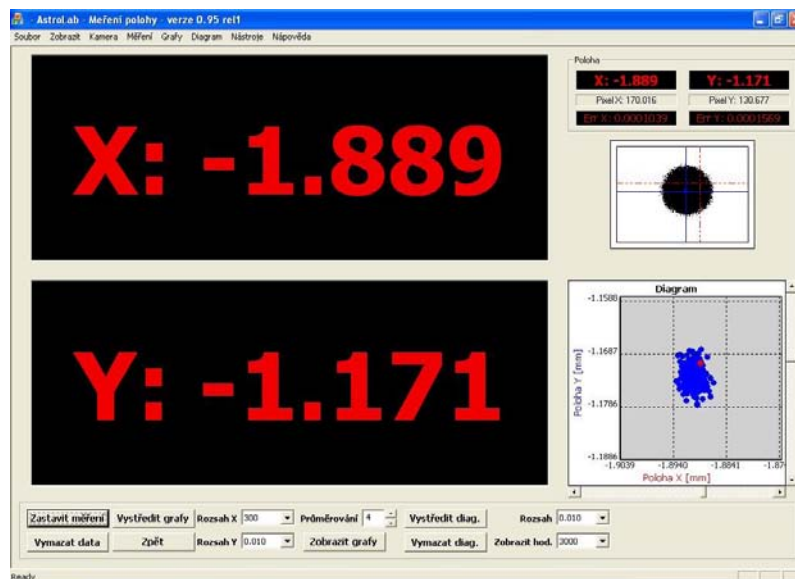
AstroLab - Meření polohy - verze 0.95 rel1

Soubor Zobrazit Kamera Měření Grafy Diagram Nástroje Nápověda

X: -1.889

Y: -1.171

Poloha

X: -1.889

Y: -1.171

Pixel X: 170.016

Pixel Y: 130.677

Err X: 0.0001039

Err Y: 0.0001569

Diagram

-1.1588

-1.1687

-1.1786

-1.1886

Poloha Y [mm]

-1.9039

-1.8940

-1.8841

-1.87

Poloha X [mm]

Zastavit měření

Vystředit grafy

Rozsah X

300

Průměrování

4

Vystředit diag.

Rozsah

0.010

Vymazat data

Zpět

Rozsah Y

0.010

Zobrazit grafy

Vymazat diag.

Zobrazit hod.

3000

Ready